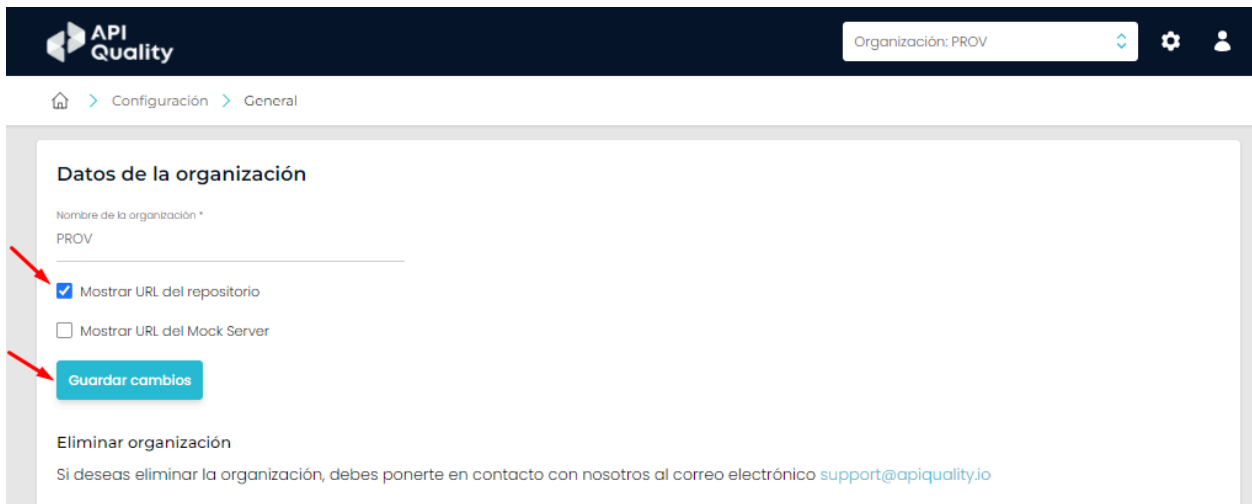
API Quality

Organización: PROV

Configuración > General

Datos de la organización

Nombre de la organización *
PROV

Mostrar URL del repositorio

Mostrar URL del Mock Server

Guardar cambios

Eliminar organización

Si deseas eliminar la organización, debes ponerte en contacto con nosotros al correo electrónico support@apiquality.io